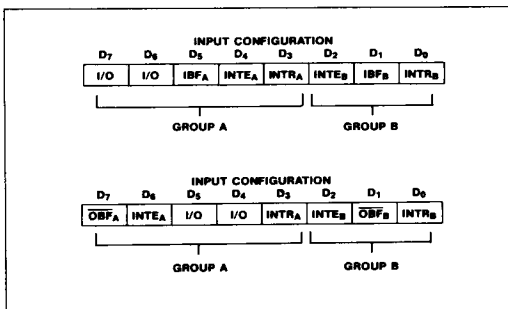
INPUT CONFIGURATION

| $D_7$ | $D_6$ | $D_5$ | $D_4$ | $D_3$ | $D_2$ | $D_1$ | $D_0$ |
|---|---|---|---|---|---|---|---|
| I/O | I/O | $IBF_A$ | $INTE_A$ | $INTR_A$ | $INTE_B$ | $IBF_B$ | $INTR_B$ |

GROUP A

GROUP B

INPUT CONFIGURATION

| $D_7$ | $D_6$ | $D_5$ | $D_4$ | $D_3$ | $D_2$ | $D_1$ | $D_0$ |
|---|---|---|---|---|---|---|---|
| $\overline{OBF_A}$ | $INTE_A$ | I/O | I/O | $INTR_A$ | $INTE_B$ | $\overline{OBF_B}$ | $INTR_B$ |

GROUP A

GROUP B